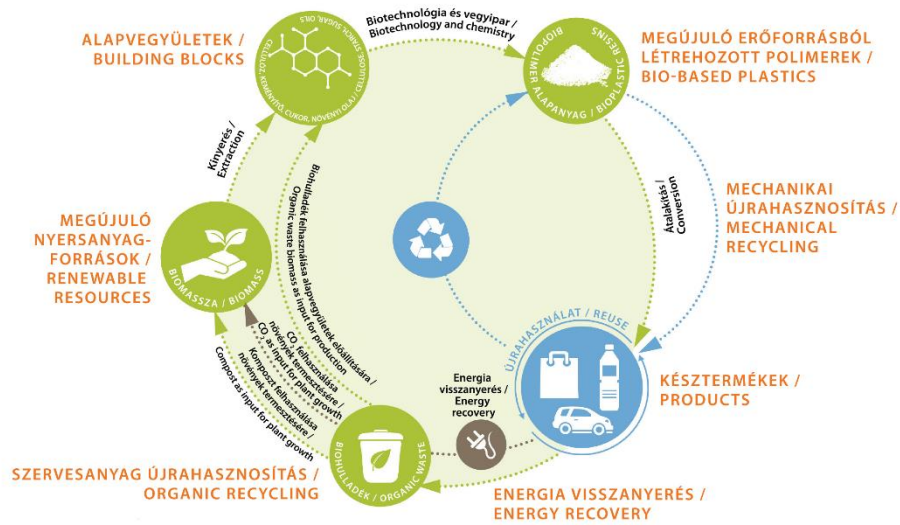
ALAPVEGYÜLETEK / BUILDING BLOCKS

CELLULÓZ, KEMÉNYÍTŐ, CUKOR, NÖVÉNYI OLAJ / CELLULOSE, STARCH, SUGAR, OILS

Biotechnológia és vegyipar / Biotechnology and chemistry

BIOPOLIMER ALAPANYAG / BIOPLASTIC RESINS

MEGÚJULÓ ERŐFORRÁSBÓL LÉTREHOZOTT POLIMEREK / BIO-BASED PLASTICS

Kinyerés / Extraction

Biohulladék felhasználása alapvegyületek előállítására / Organic waste biomass as input for production

Átalakítás / Conversion

MECHANIKAI ÚJRAHASZNOSÍTÁS / MECHANICAL RECYCLING

MEGÚJULÓ NYERSANYAG-FORRÁSOK / RENEWABLE RESOURCES

BIOMASSZA / BIOMASS

$CO_2$ felhasználása növények termesztésére / $CO_2$ as input for plant growth

Komposzt felhasználása növények termesztésére / Compost as input for plant growth

ÚJRAHASZNÁLAT / REUSE

Energia visszanyerés / Energy recovery

KÉSZTERMÉKEK / PRODUCTS

BIOHULLADÉK / ORGANIC WASTE

SZERVESANYAG ÚJRAHASZNOSÍTÁS / ORGANIC RECYCLING

ENERGIA VISSZANYERÉS / ENERGY RECOVERY